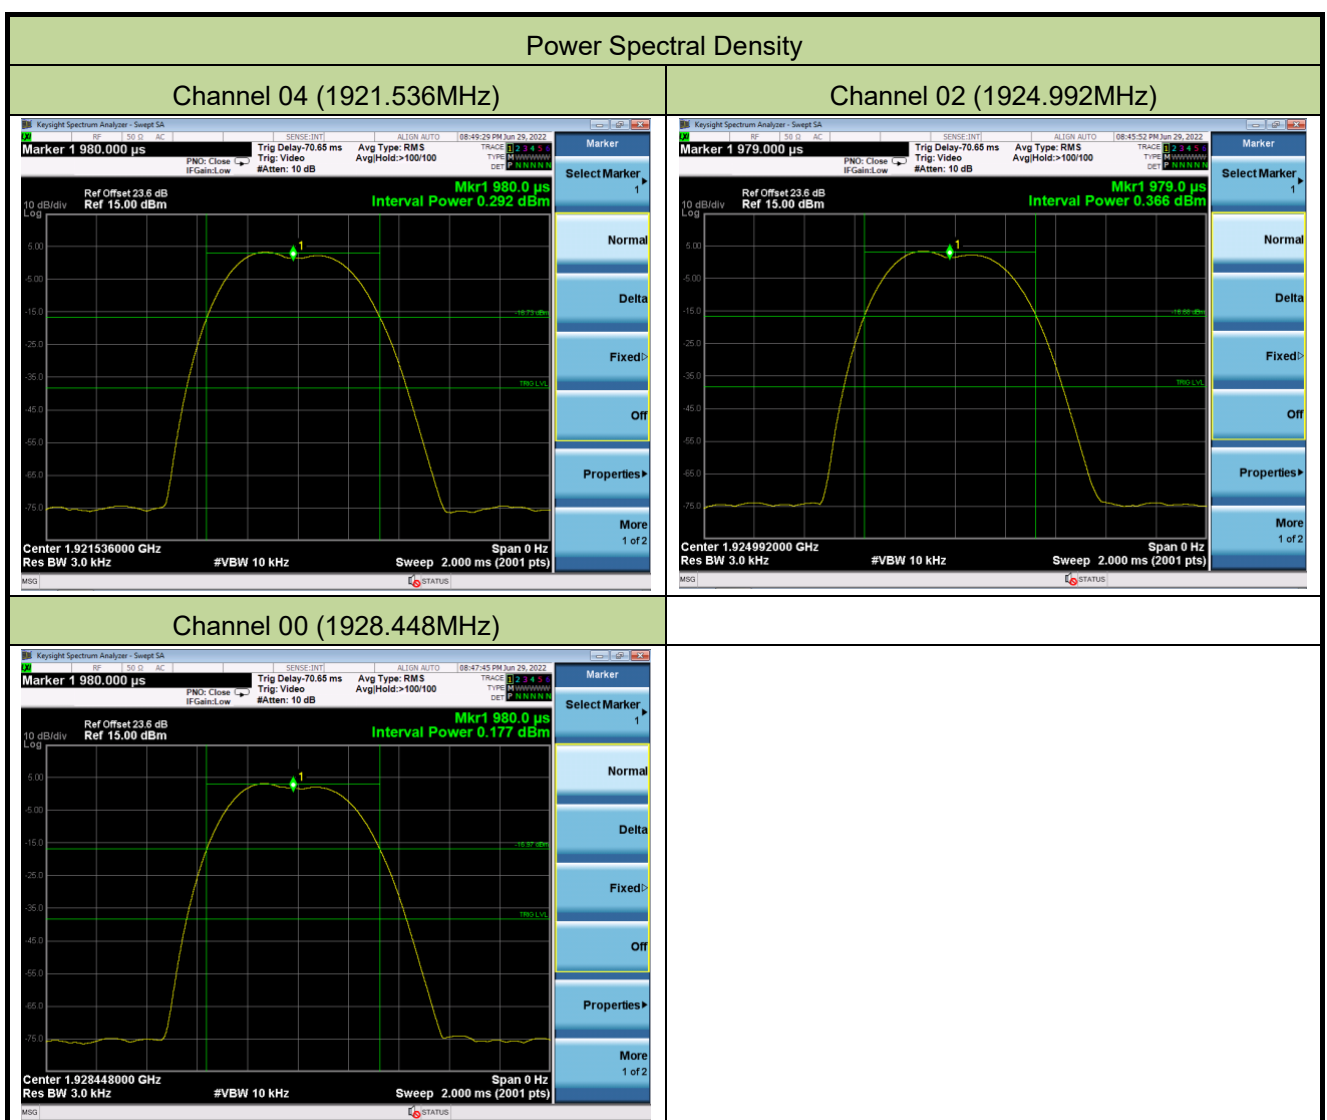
Power Spectral Density

| Channel 04 (1921.536MHz) | Channel 02 (1924.992MHz) |
|---|---|
| Keysight Spectrum Analyzer - Swept SA<br>RF 50 Ω AC SENSE:INT ALIGN AUTO 08:49:29 PM Jun 29, 2022<br>Marker 1 980.000 µs<br>PNO: Close IFGain:Low<br>Trig Delay-70.65 ms Trig: Video #Atten: 10 dB<br>Avg Type: RMS Avg\|Hold:>100/100<br>TRACE 1 2 3 4 5 6 TYPE M WWWWW DET P NNNNN<br>Ref Offset 23.6 dB<br>10 dB/div Ref 15.00 dBm<br>Log<br>Mkr1 980.0 µs<br>Interval Power 0.292 dBm<br>5.00 -5.00 -15.0 -25.0 -35.0 -45.0 -55.0 -65.0 -75.0<br>1<br>-16.73 dBm<br>TRIG LVL<br>Center 1.921536000 GHz<br>Res BW 3.0 kHz #VBW 10 kHz<br>Span 0 Hz<br>Sweep 2.000 ms (2001 pts)<br>MSG STATUS<br>Marker<br>Select Marker 1<br>Normal<br>Delta<br>Fixed<br>Off<br>Properties<br>More 1 of 2 | Keysight Spectrum Analyzer - Swept SA<br>RF 50 Ω AC SENSE:INT ALIGN AUTO 08:45:52 PM Jun 29, 2022<br>Marker 1 979.000 µs<br>PNO: Close IFGain:Low<br>Trig Delay-70.65 ms Trig: Video #Atten: 10 dB<br>Avg Type: RMS Avg\|Hold:>100/100<br>TRACE 1 2 3 4 5 6 TYPE M WWWWW DET P NNNNN<br>Ref Offset 23.6 dB<br>10 dB/div Ref 15.00 dBm<br>Log<br>Mkr1 979.0 µs<br>Interval Power 0.366 dBm<br>5.00 -5.00 -15.0 -25.0 -35.0 -45.0 -55.0 -65.0 -75.0<br>1<br>-16.58 dBm<br>TRIG LVL<br>Center 1.924992000 GHz<br>Res BW 3.0 kHz #VBW 10 kHz<br>Span 0 Hz<br>Sweep 2.000 ms (2001 pts)<br>MSG STATUS<br>Marker<br>Select Marker 1<br>Normal<br>Delta<br>Fixed<br>Off<br>Properties<br>More 1 of 2 |
| Channel 00 (1928.448MHz) | |
| Keysight Spectrum Analyzer - Swept SA<br>RF 50 Ω AC SENSE:INT ALIGN AUTO 08:47:45 PM Jun 29, 2022<br>Marker 1 980.000 µs<br>PNO: Close IFGain:Low<br>Trig Delay-70.65 ms Trig: Video #Atten: 10 dB<br>Avg Type: RMS Avg\|Hold:>100/100<br>TRACE 1 2 3 4 5 6 TYPE M WWWWW DET P NNNNN<br>Ref Offset 23.6 dB<br>10 dB/div Ref 15.00 dBm<br>Log<br>Mkr1 980.0 µs<br>Interval Power 0.177 dBm<br>5.00 -5.00 -15.0 -25.0 -35.0 -45.0 -55.0 -65.0 -75.0<br>1<br>-16.97 dBm<br>TRIG LVL<br>Center 1.928448000 GHz<br>Res BW 3.0 kHz #VBW 10 kHz<br>Span 0 Hz<br>Sweep 2.000 ms (2001 pts)<br>MSG STATUS<br>Marker<br>Select Marker 1<br>Normal<br>Delta<br>Fixed<br>Off<br>Properties<br>More 1 of 2 | |